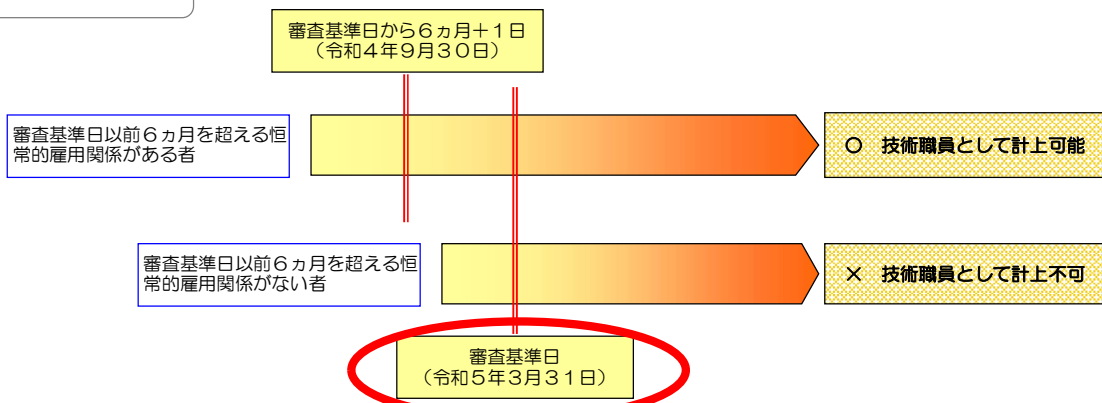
審査基準日から６ヵ月＋１日
（令和４年９月３０日）

審査基準日以前６ヵ月を超える恒常的雇用関係がある者

○　技術職員として計上可能

審査基準日以前６ヵ月を超える恒常的雇用関係がない者

×　技術職員として計上不可

審査基準日
（令和５年３月３１日）